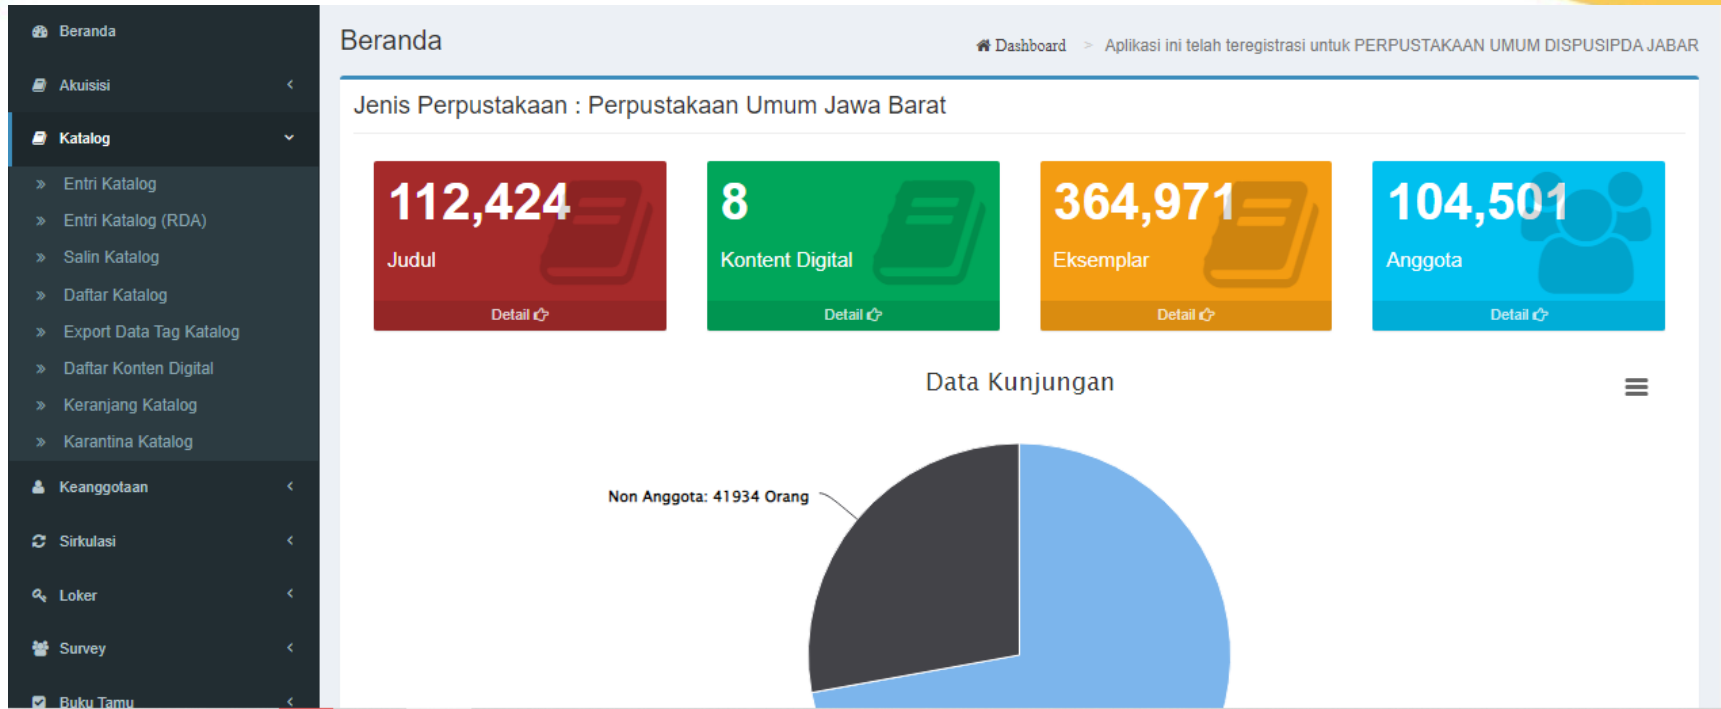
Beranda
Akuisisi
Katalog
» Entri Katalog
» Entri Katalog (RDA)
» Salin Katalog
» Daftar Katalog
» Export Data Tag Katalog
» Daftar Konten Digital
» Keranjang Katalog
» Karantina Katalog
Keanggotaan
Sirkulasi
Loker
Survey
Buku Tamu

Beranda

Dashboard > Aplikasi ini telah teregistrasi untuk PERPUSTAKAAN UMUM DISPUSIPDA JABAR

Jenis Perpustakaan : Perpustakaan Umum Jawa Barat

112,424
Judul
Detail

8
Kontent Digital
Detail

364,971
Eksemplar
Detail

104,501
Anggota
Detail

Data Kunjungan

Non Anggota: 41934 Orang